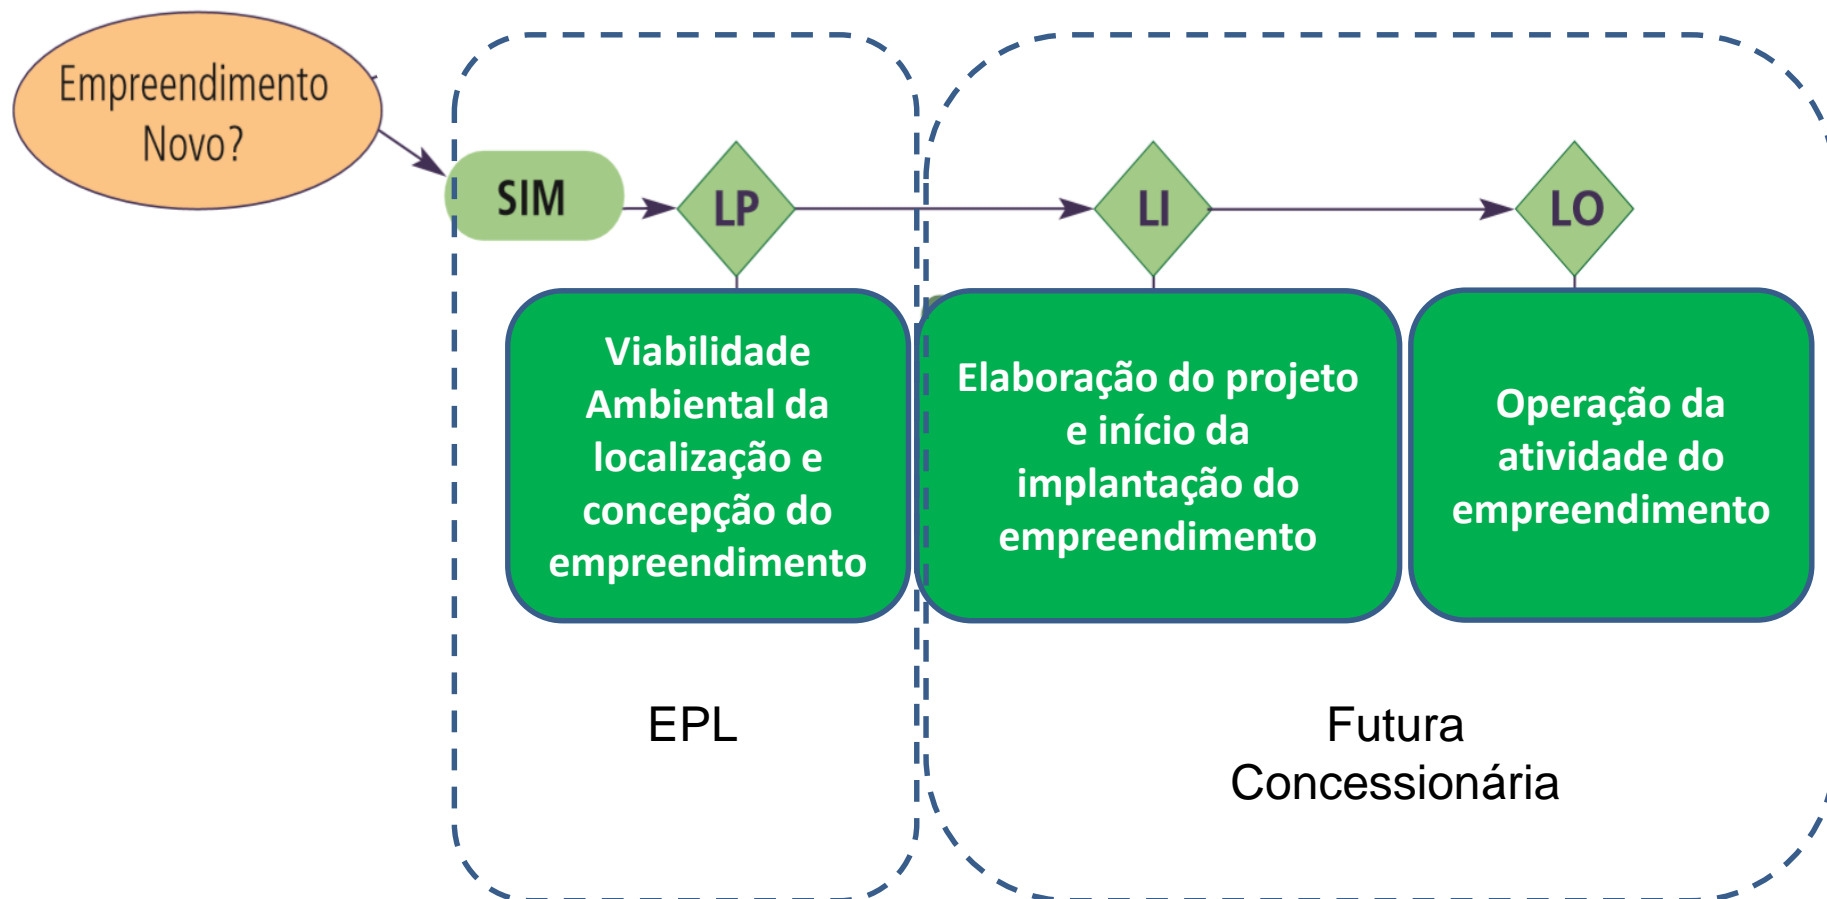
Empreendimento Novo?

SIM

LP

LI

LO

Viabilidade Ambiental da localização e concepção do empreendimento

Elaboração do projeto e início da implantação do empreendimento

Operação da atividade do empreendimento

EPL

Futura Concessionária